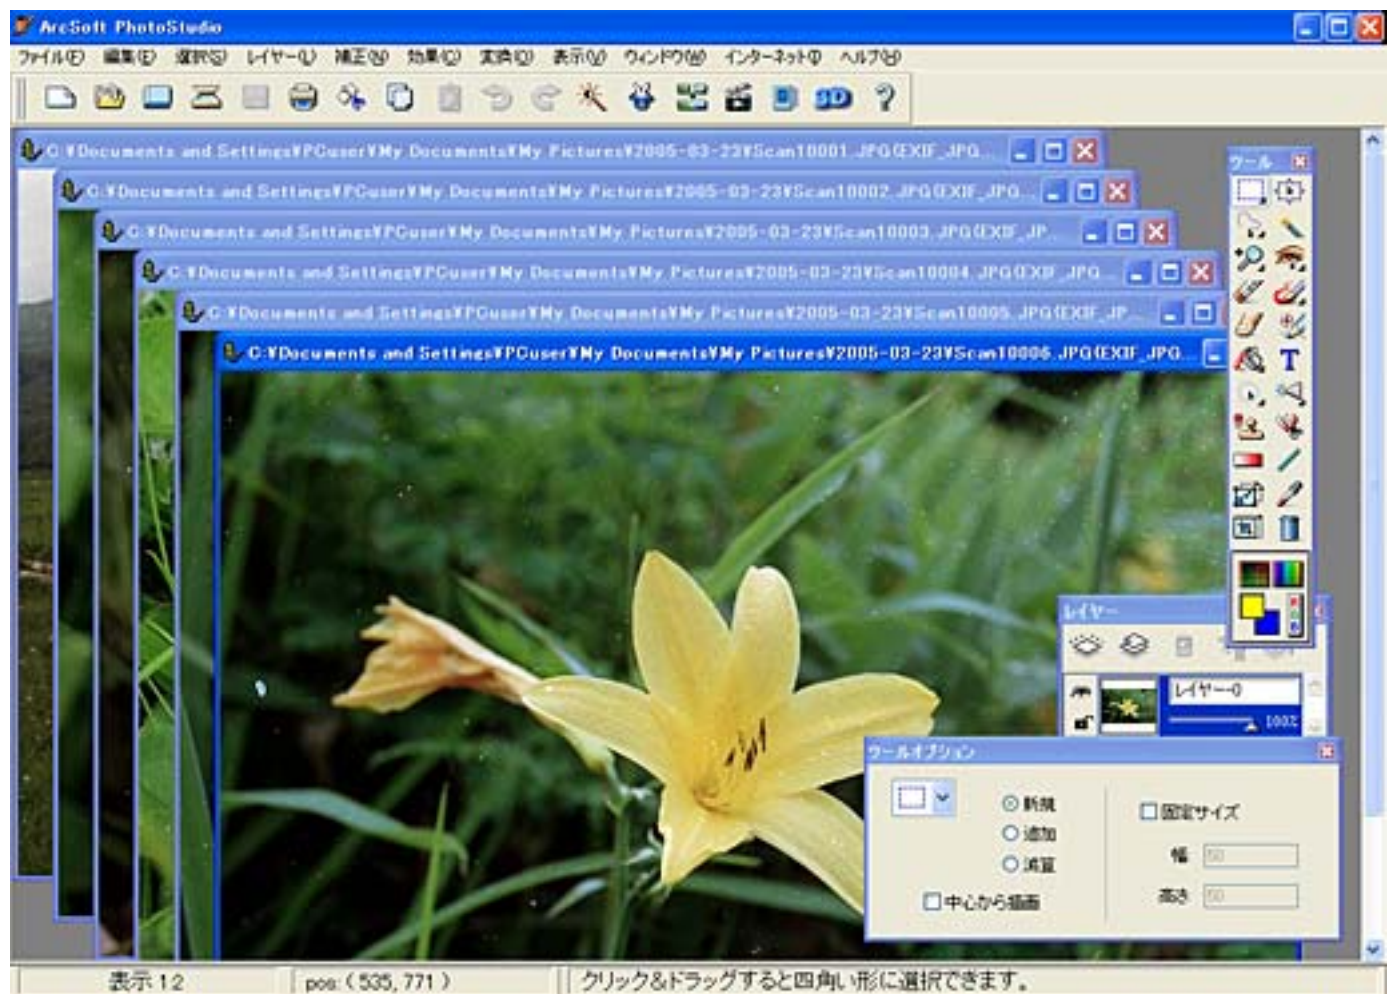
ArcSoft PhotoStudio

ファイル(F) 編集(E) 選択(S) レイヤー(L) 補正(R) 効果(C) 変換(I) 表示(V) ウィンドウ(W) インターネット(I) ヘルプ(H)

C:¥Documents and Settings¥PCuser¥My Documents¥My Pictures¥2005-03-23¥Scan10001.JPG(EXIF_JPG...

C:¥Documents and Settings¥PCuser¥My Documents¥My Pictures¥2005-03-23¥Scan10002.JPG(EXIF_JPG...

C:¥Documents and Settings¥PCuser¥My Documents¥My Pictures¥2005-03-23¥Scan10003.JPG(EXIF_JP...

C:¥Documents and Settings¥PCuser¥My Documents¥My Pictures¥2005-03-23¥Scan10004.JPG(EXIF_JPG...

C:¥Documents and Settings¥PCuser¥My Documents¥My Pictures¥2005-03-23¥Scan10005.JPG(EXIF_JP...

C:¥Documents and Settings¥PCuser¥My Documents¥My Pictures¥2005-03-23¥Scan10006.JPG(EXIF_JPG...

ツール

T

レイヤー

レイヤー0

100%

ツールオプション

新規
追加
消去

固定サイズ

幅 50

高さ 50

中心から描画

表示 12

pos: (535, 771)

クリック&ドラッグすると四角い形に選択できます。